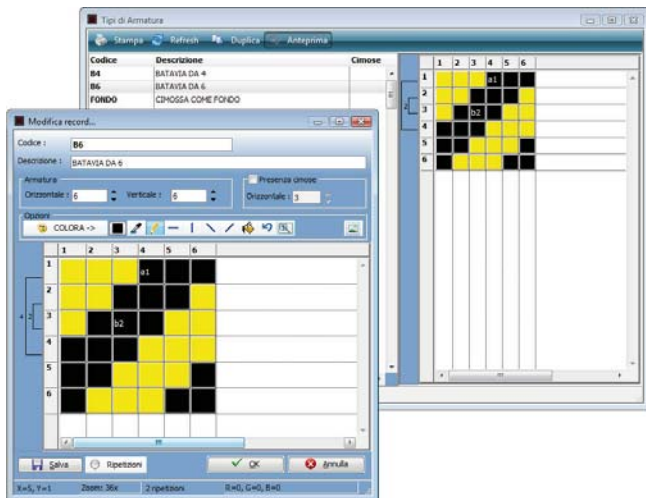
Tipi di Armatura

Stampa Refresh Duplica Anteprima

| Codice | Descrizione | Cimose |
|---|---|---|
| B4 | BATAVIA DA 4 | |
| B6 | BATAVIA DA 6 | |
| FONDO | CIMOSSA COME FONDO | |

| | 1 | 2 | 3 | 4 | 5 | 6 |
|---|---|---|---|---|---|---|
| 1 | | | | a1 | | |
| 2 | | | | | | |
| 3 | | | b2 | | | |
| 4 | | | | | | |
| 5 | | | | | | |
| 6 | | | | | | |

Modifica record...

Codice : B6

Descrizione : BATAVIA DA 6

Armatura

Orizzontale : 6 Verticale : 6

Presenza cimose

Orizzontale : 3

Opzioni

COLORA ->

| | 1 | 2 | 3 | 4 | 5 | 6 |
|---|---|---|---|---|---|---|
| 1 | | | | a1 | | |
| 2 | | | | | | |
| 3 | | | b2 | | | |
| 4 | | | | | | |
| 5 | | | | | | |
| 6 | | | | | | |

4 2

Salva Ripetizioni OK Annulla

X=5, Y=1 Zoom: 36x 2 ripetizioni R=0, G=0, B=0